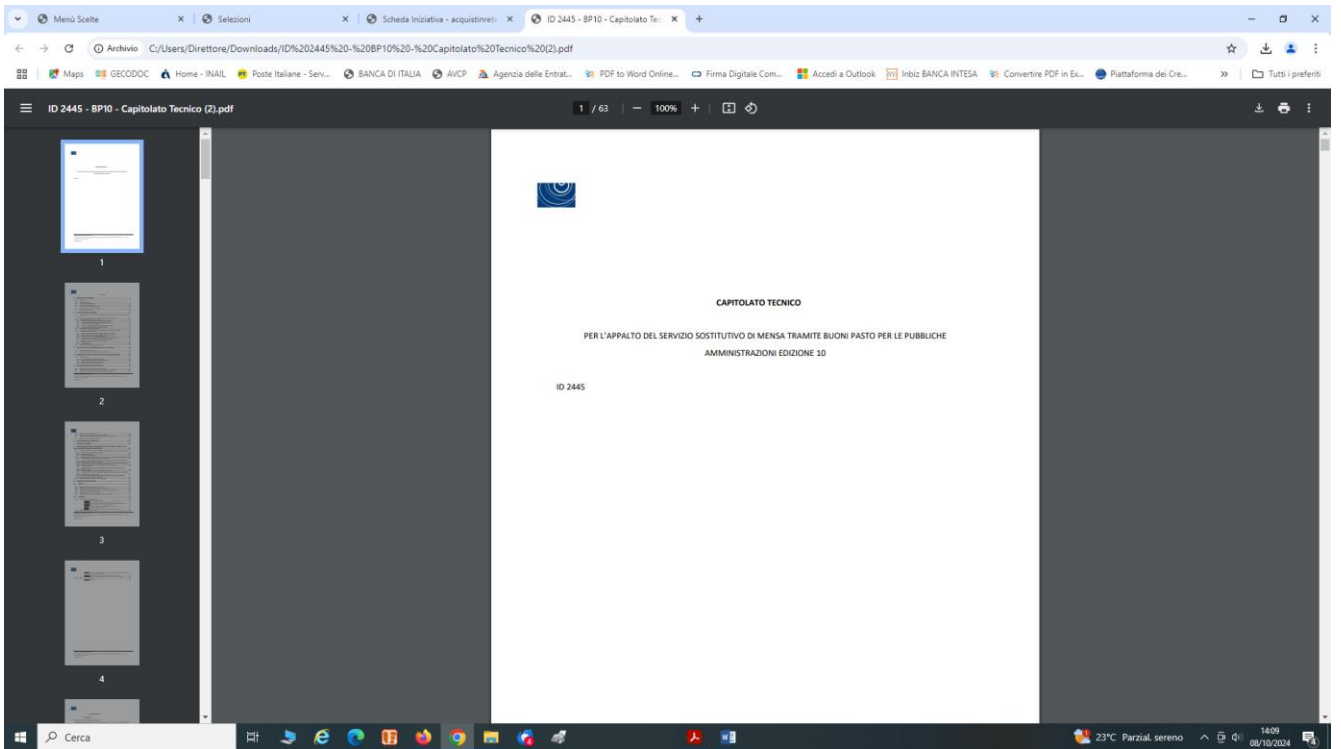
Menù Scelte
Selezioni
Scheda Iniziativa - acquistinrete
ID 2445 - BP10 - Capitolato Tec
Archivio C:/Users/Direttore/Downloads/ID%202445%20-%20BP10%20-%20Capitolato%20Tecnico%20(2).pdf
Maps GECODOC Home - INAIL Poste Italiane - Serv... BANCA DI ITALIA AVCP Agenzia delle Entrat... PDF to Word Online... Firma Digitale Com... Accedi a Outlook Inbiz BANCA INTESA Convertire PDF in Ex... Piattaforma dei Cre... » Tutti i preferiti
ID 2445 - BP10 - Capitolato Tecnico (2).pdf
1 / 63 | — 100% +
1
2
3
4

CAPITOLATO TECNICO

PER L'APPALTO DEL SERVIZIO SOSTITUTIVO DI MENSA TRAMITE BUONI PASTO PER LE PUBBLICHE AMMINISTRAZIONI EDIZIONE 10

ID 2445

Cerca
23°C Parzial. sereno
14:09
08/10/2024